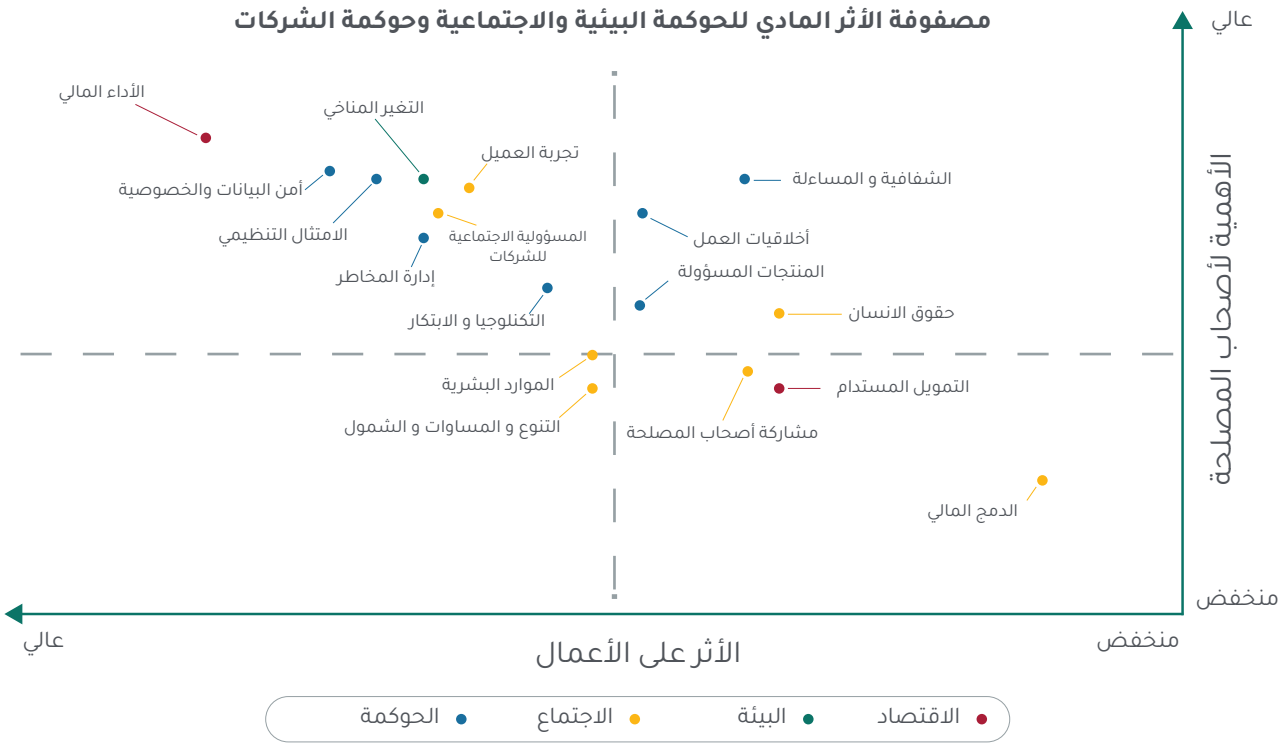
مصفوفة الأثر المادي للحوكمة البيئية والاجتماعية وحوكمة الشركات

عالي

الأهمية لأصحاب المصلحة

منخفض

الأداء المالي

التغير المناخي

تجربة العميل

أمن البيانات والخصوصية

الشفافية و المساءلة

الامتثال التنظيمي

المسؤولية الاجتماعية للشركات

أخلاقيات العمل

إدارة المخاطر

المنتجات المسؤولة

التكنولوجيا و الابتكار

حقوق الانسان

الموارد البشرية

التمويل المستدام

التنوع و المساواة و الشمول

مشاركة أصحاب المصلحة

الدمج المالي

عالي

الأثر على الأعمال

منخفض

الاقتصاد

البيئة

الاجتماع

الحوكمة